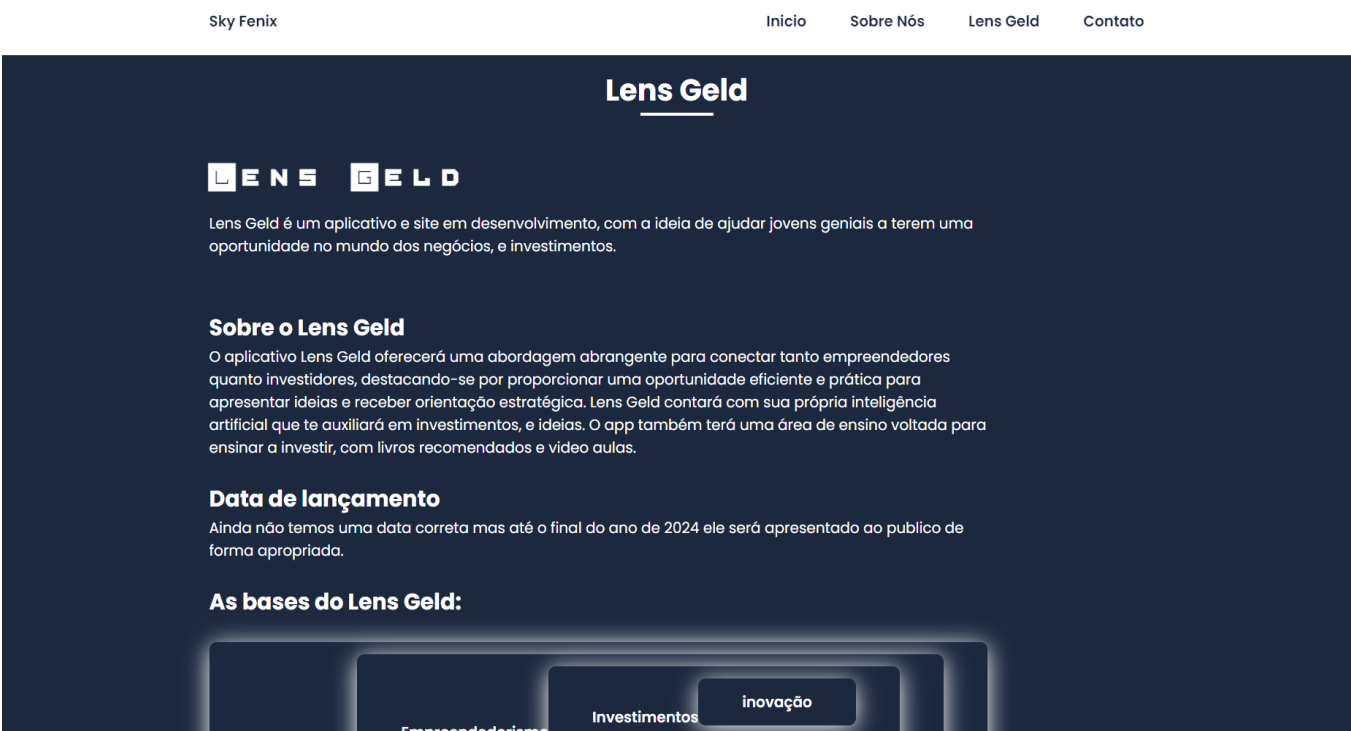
Sky Fenix

Inicio Sobre Nós Lens Geld Contato

Lens Geld

LENS GELD

Lens Geld é um aplicativo e site em desenvolvimento, com a ideia de ajudar jovens geniais a terem uma oportunidade no mundo dos negócios, e investimentos.

Sobre o Lens Geld

O aplicativo Lens Geld oferecerá uma abordagem abrangente para conectar tanto empreendedores quanto investidores, destacando-se por proporcionar uma oportunidade eficiente e prática para apresentar ideias e receber orientação estratégica. Lens Geld contará com sua própria inteligência artificial que te auxiliará em investimentos, e ideias. O app também terá uma área de ensino voltada para ensinar a investir, com livros recomendados e video aulas.

Data de lançamento

Ainda não temos uma data correta mas até o final do ano de 2024 ele será apresentado ao publico de forma apropriada.

As bases do Lens Geld:

inovação

Investimentos

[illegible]